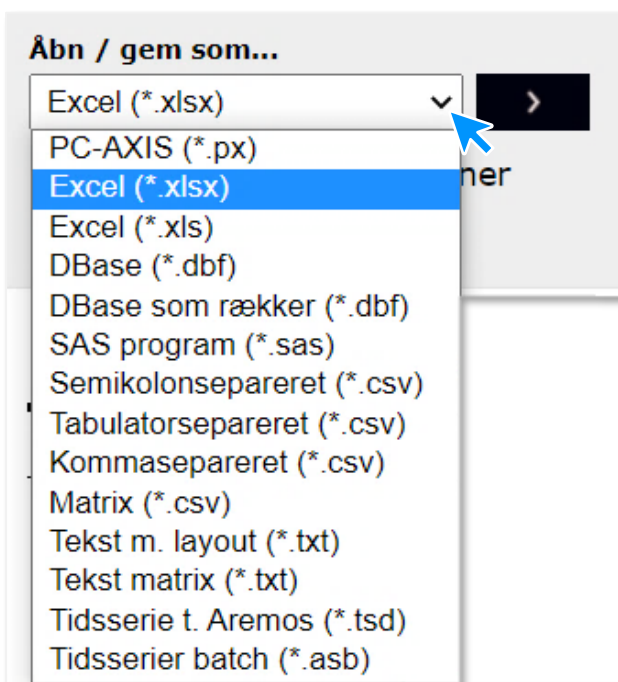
Åbn / gem som...

Excel (*.xlsx)

PC-AXIS (*.px)
Excel (*.xlsx)
Excel (*.xls)
DBase (*.dbf)
DBase som rækker (*.dbf)
SAS program (*.sas)
Semikolonsepareret (*.csv)
Tabulatorsepareret (*.csv)
Kommasepareret (*.csv)
Matrix (*.csv)
Tekst m. layout (*.txt)
Tekst matrix (*.txt)
Tidsserie t. Aremos (*.tsd)
Tidsserier batch (*.asb)

ner